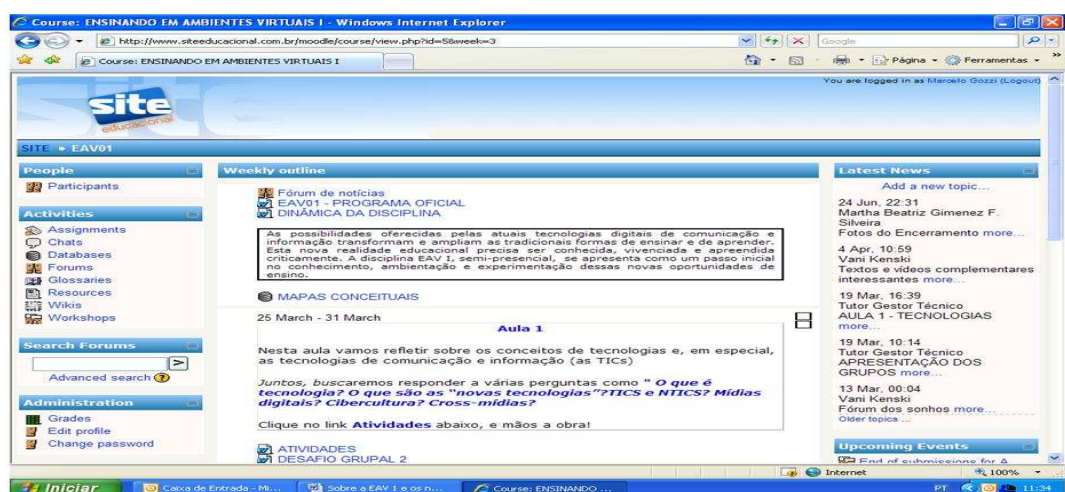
Course: ENSINANDO EM AMBIENTES VIRTUAIS I - Windows Internet Explorer

http://www.siteeducacional.com.br/moodle/course/view.php?id=5&week=3

Google

Course: ENSINANDO EM AMBIENTES VIRTUAIS I

Página · Ferramentas ·

You are logged in as Marcelo Gozzi (Logout)

site educacional

SITE ► EAV01

People

Participants

Activities

Assignments
Chats
Databases
Forums
Glossaries
Resources
Wikis
Workshops

Search Forums

Advanced search

Administration

Grades
Edit profile
Change password

Weekly outline

Fórum de notícias
EAV01 - PROGRAMA OFICIAL
DINÂMICA DA DISCIPLINA

As possibilidades oferecidas pelas atuais tecnologias digitais de comunicação e informação transformam e ampliam as tradicionais formas de ensinar e de aprender. Esta nova realidade educacional precisa ser conhecida, vivenciada e apreendida criticamente. A disciplina EAV I, semi-presencial, se apresenta como um passo inicial no conhecimento, ambientação e experimentação dessas novas oportunidades de ensino.

MAPAS CONCEITUAIS

25 March - 31 March

Aula 1

Nesta aula vamos refletir sobre os conceitos de tecnologias e, em especial, as tecnologias de comunicação e informação (as TICs)

Juntos, buscaremos responder a várias perguntas como " O que é tecnologia? O que são as "novas tecnologias"?TICS e NTICS? Mídias digitais? Cibercultura? Cross-mídias?

Clique no link Atividades abaixo, e mãos a obra!

ATIVIDADES
DESAFIO GRUPAL 2

Latest News

Add a new topic...

24 Jun, 22:31
Martha Beatriz Gimenez F. Silveira
Fotos do Encerramento more...

4 Apr, 10:59
Vani Kenski
Textos e vídeos complementares interessantes more...

19 Mar, 16:39
Tutor Gestor Técnico
AULA 1 - TECNOLOGIAS more...

19 Mar, 10:14
Tutor Gestor Técnico
APRESENTAÇÃO DOS GRUPOS more...

13 Mar, 00:04
Vani Kenski
Fórum dos sonhos more...
Older topics ...

Upcoming Events

End of submissions for A

Internet

100%

Iniciar

Caixa de Entrada - Mi...

Sobre a EAV 1 e os n...

Course: ENSINANDO ...

PT

11:34